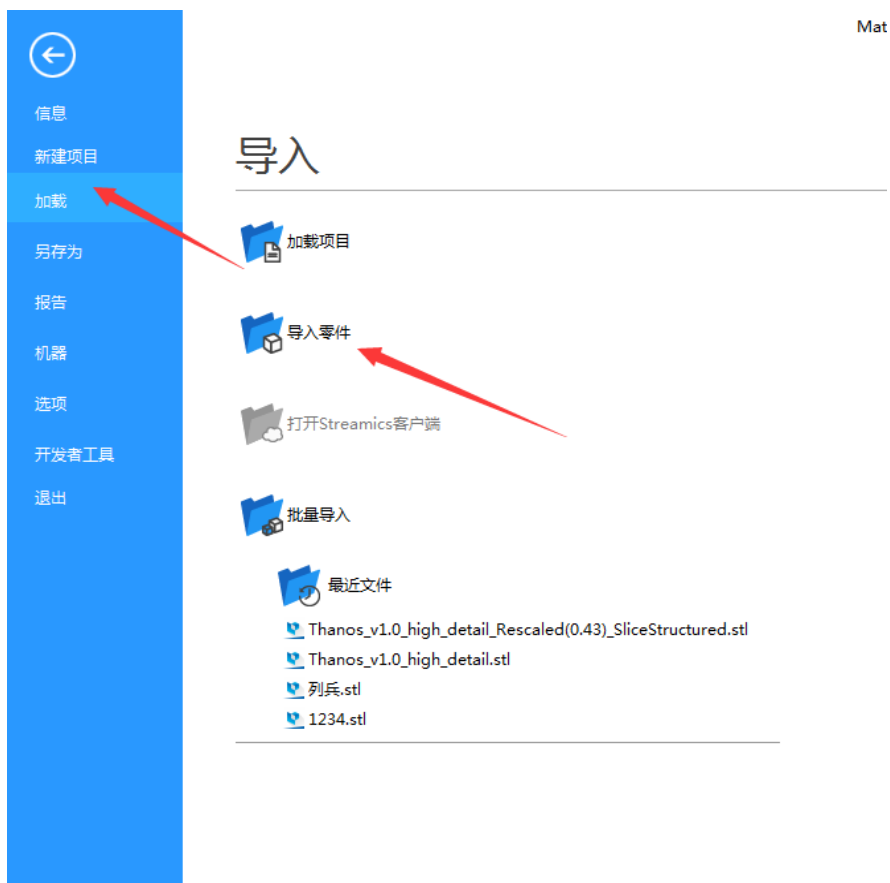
信息
新建项目
加载
另存为
报告
机器
选项
开发者工具
退出

Mat

导入

加载项目

导入零件

打开Streamics客户端

批量导入

最近文件

Thanos_v1.0_high_detail_Rescaled(0.43)_SliceStructured.stl
Thanos_v1.0_high_detail.stl
列兵.stl
1234.stl